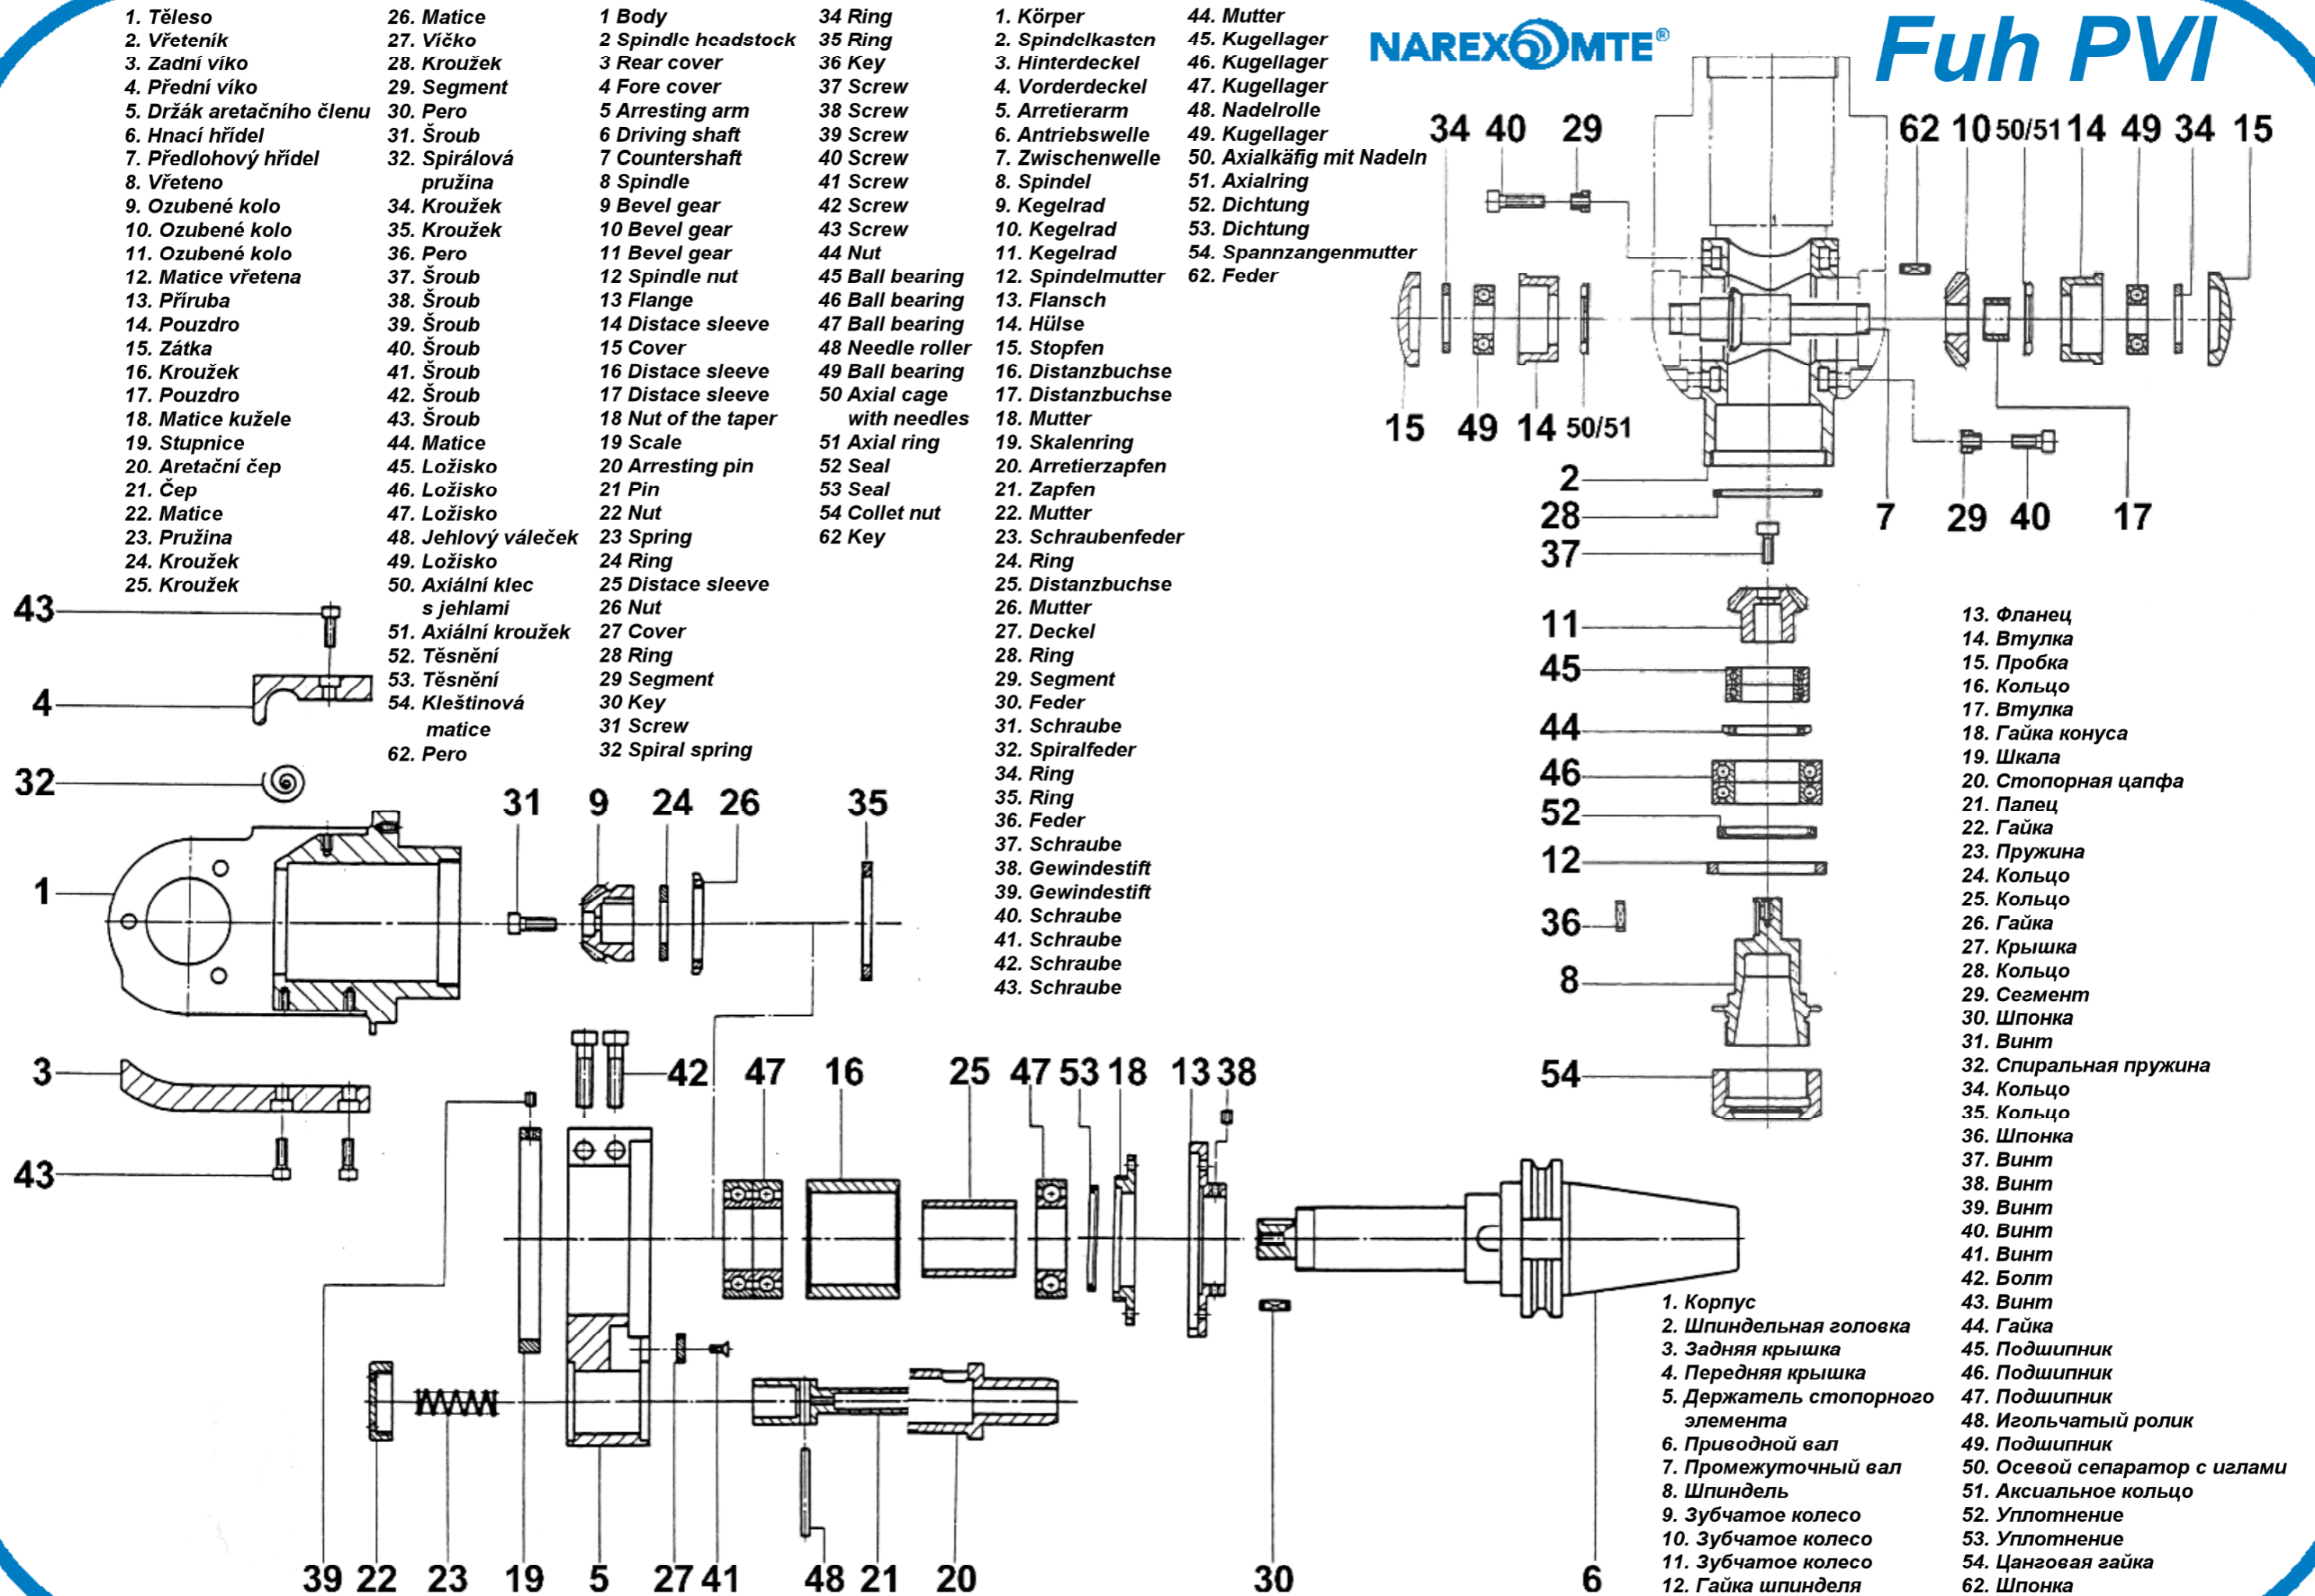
1. Těleso
2. Vřeteník
3. Zadní víko
4. Přední víko
5. Držák aretačního členu
6. Hnací hřídel
7. Předlohový hřídel
8. Vřeteno
9. Ozubené kolo
10. Ozubené kolo
11. Ozubené kolo
12. Matice vřetena
13. Příruba
14. Pouzdro
15. Zátka
16. Kroužek
17. Pouzdro
18. Matice kužele
19. Stupnice
20. Aretační čep
21. Čep
22. Matice
23. Pružina
24. Kroužek
25. Kroužek

26. Matice
27. Víčko
28. Kroužek
29. Segment
30. Pero
31. Šroub
32. Spirálová pružina
34. Kroužek
35. Kroužek
36. Pero
37. Šroub
38. Šroub
39. Šroub
40. Šroub
41. Šroub
42. Šroub
43. Šroub
44. Matice
45. Ložisko
46. Ložisko
47. Ložisko
48. Jehlový váleček
49. Ložisko
50. Axiální klec s jehlami
51. Axiální kroužek
52. Těsnění
53. Těsnění
54. Kleštinová matice
62. Pero

1 Body
2 Spindle headstock
3 Rear cover
4 Fore cover
5 Arresting arm
6 Driving shaft
7 Countershaft
8 Spindle
9 Bevel gear
10 Bevel gear
11 Bevel gear
12 Spindle nut
13 Flange
14 Distace sleeve
15 Cover
16 Distace sleeve
17 Distace sleeve
18 Nut of the taper
19 Scale
20 Arresting pin
21 Pin
22 Nut
23 Spring
24 Ring
25 Distace sleeve
26 Nut
27 Cover
28 Ring
29 Segment
30 Key
31 Screw
32 Spiral spring

34 Ring
35 Ring
36 Key
37 Screw
38 Screw
39 Screw
40 Screw
41 Screw
42 Screw
43 Screw
44 Nut
45 Ball bearing
46 Ball bearing
47 Ball bearing
48 Needle roller
49 Ball bearing
50 Axial cage with needles
51 Axial ring
52 Seal
53 Seal
54 Collet nut
62 Key

1. Körper
2. Spindelkasten
3. Hinterdeckel
4. Vorderdeckel
5. Arretierarm
6. Antriebswelle
7. Zwischenwelle
8. Spindel
9. Kegelrad
10. Kegelrad
11. Kegelrad
12. Spindelmutter
13. Flansch
14. Hülse
15. Stopfen
16. Distanzbuchse
17. Distanzbuchse
18. Mutter
19. Skalenring
20. Arretierzapfen
21. Zapfen
22. Mutter
23. Schraubenfeder
24. Ring
25. Distanzbuchse
26. Mutter
27. Deckel
28. Ring
29. Segment
30. Feder
31. Schraube
32. Spiralfeder
34. Ring
35. Ring
36. Feder
37. Schraube
38. Gewindestift
39. Gewindestift
40. Schraube
41. Schraube
42. Schraube
43. Schraube

44. Mutter
45. Kugellager
46. Kugellager
47. Kugellager
48. Nadelrolle
49. Kugellager
50. Axialkäfig mit Nadeln
51. Axialring
52. Dichtung
53. Dichtung
54. Spannzangenmutter
62. Feder

NAREX MTE®
Fuh PVI

34 40 29 62 10 50/51 14 49 34 15
15 49 14 50/51
2 28 37 7 29 40 17
11 45 44 46 52 12 36 8 54
43 4 32 1 3 43
31 9 24 26 35
42 47 16 25 47 53 18 13 38
39 22 23 19 5 27 41 48 21 20 30 6

13. Фланец
14. Втулка
15. Пробка
16. Кольцо
17. Втулка
18. Гайка конуса
19. Шкала
20. Стопорная цапфа
21. Палец
22. Гайка
23. Пружина
24. Кольцо
25. Кольцо
26. Гайка
27. Крышка
28. Кольцо
29. Сегмент
30. Шпонка
31. Винт
32. Спиральная пружина
34. Кольцо
35. Кольцо
36. Шпонка
37. Винт
38. Винт
39. Винт
40. Винт
41. Винт
42. Болт
43. Винт
44. Гайка
45. Подшипник
46. Подшипник
47. Подшипник
48. Игольчатый ролик
49. Подшипник
50. Осевой сепаратор с иглами
51. Аксиальное кольцо
52. Уплотнение
53. Уплотнение
54. Цанговая гайка
62. Шпонка

1. Корпус
2. Шпиндельная головка
3. Задняя крышка
4. Передняя крышка
5. Держатель стопорного элемента
6. Приводной вал
7. Промежуточный вал
8. Шпиндель
9. Зубчатое колесо
10. Зубчатое колесо
11. Зубчатое колесо
12. Гайка шпинделя